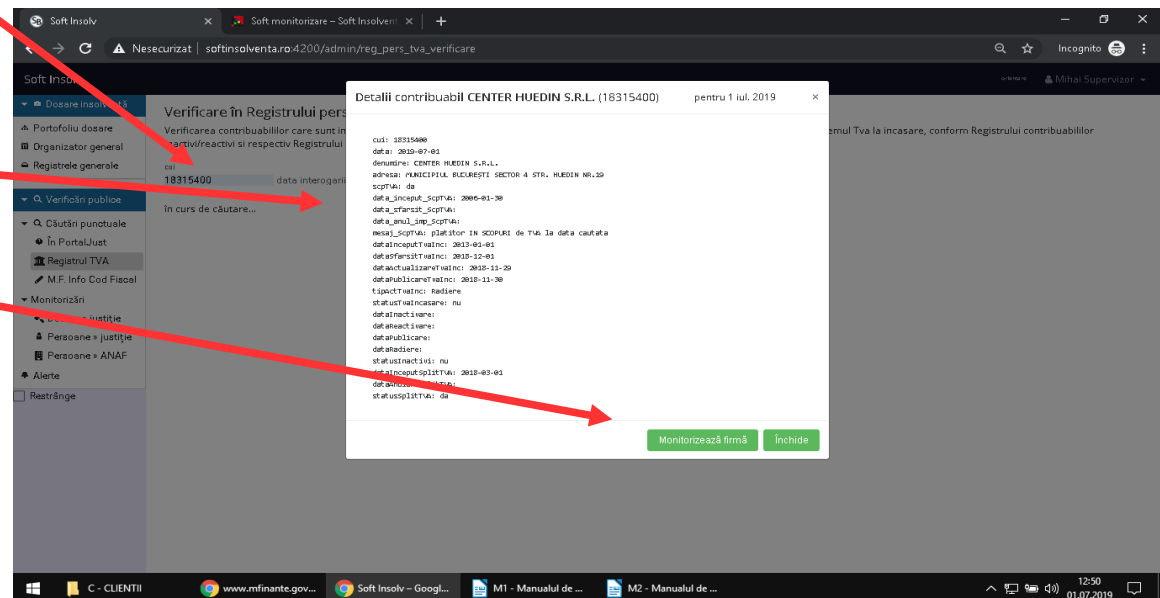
Soft Insolv ×
Soft monitorizare – Soft Insolvent ×
+
Nesecurizat | softinsolventa.ro:4200/admin/reg_pers_tva_verificare
Incognito

Soft Insolv
Mihai Supervizor

Dosare insolvență
Portofoliu dosare
Organizator general
Registrele generale
Verificări publice
Căutări punctuale
În PortalJust
Registrul TVA
M.F. Info Cod Fiscal
Monitorizări
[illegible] » justiție
Persoane » justiție
Persoane » ANAF
Alerte
Restrânge

Verificare în Registrului pers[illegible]
Verificarea contribuabililor care sunt in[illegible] emul Tva la incasare, conform Registrului contribuabililor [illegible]ctivi/reactivi si respectiv Registrului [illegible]
cui
18315400
data interogari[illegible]
în curs de căutare...

Detalii contribuabil CENTER HUEDIN S.R.L. (18315400) pentru 1 iul. 2019 ×

cui: 18315400
data: 2019-07-01
denumire: CENTER HUEDIN S.R.L.
adresa: MUNICIPIUL BUCUREŞTI SECTOR 4 STR. HUEDIN NR.19
scpTVA: da
data_inceput_ScpTVA: 2006-01-30
data_sfarsit_ScpTVA:
data_anul_imp_ScpTVA:
mesaj_ScpTVA: platitor IN SCOPURI de TVA la data cautata
dataInceputTvaInc: 2013-01-01
dataSfarsitTvaInc: 2018-12-01
dataActualizareTvaInc: 2018-11-29
dataPublicareTvaInc: 2018-11-30
tipActTvaInc: Radiere
statusTvaIncasare: nu
dataInactivare:
dataReactivare:
dataPublicare:
dataRadiere:
statusInactivi: nu
dataInceputSplitTVA: 2018-03-01
dataAnulareSplitTVA:
statusSplitTVA: da

Monitorizează firmă
Închide

C - CLIENTII
www.mfinante.gov...
Soft Insolv – Googl...
M1 - Manualul de ...
M2 - Manualul de ...
12:50
01.07.2019